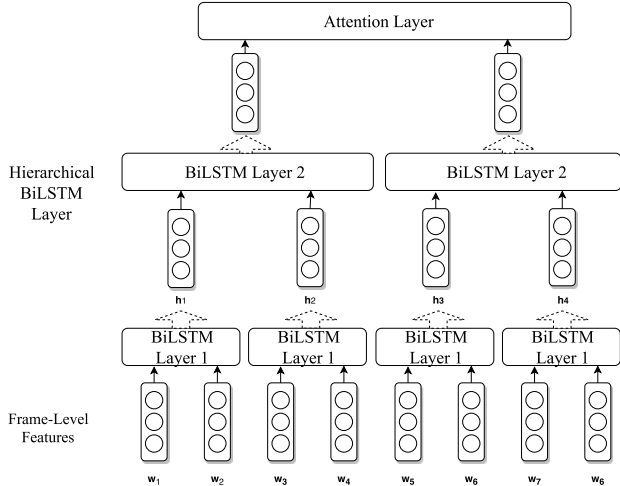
Attention Layer

Hierarchical BiLSTM Layer

BiLSTM Layer 2

BiLSTM Layer 2

$h_1$ $h_2$ $h_3$ $h_4$

BiLSTM Layer 1

BiLSTM Layer 1

BiLSTM Layer 1

BiLSTM Layer 1

Frame-Level Features

$w_1$ $w_2$ $w_3$ $w_4$ $w_5$ $w_6$ $w_7$ $w_6$